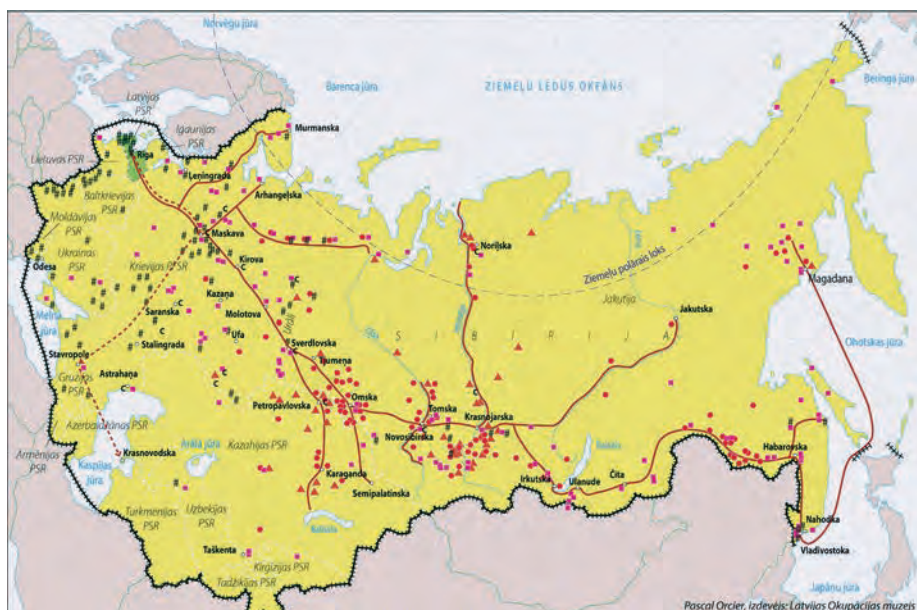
Norvēģu jūra
Barenca jūra
ZIEMEĻU LEDUS OKEĀNS
Beringa jūra
Latvijas PSR
Igaunijas PSR
Murmanska
Lietuvas PSR
Rīga
Ļeņingrada
Baltkrievijas PSR
Arhangeļska
Moldāvijas PSR
Maskava
C
Ukrainas PSR
Krievijas PSR
Kirova
C
Noriļska
Odesa
Kazaņa
Ziemeļu polārais loks
Magadana
Saranska
Molotova
Melnā jūra
C
Urāls
Jakutija
Jakutska
Staļingrada
Ufa
C
S I B Ī R I J A
Ob
Jeņiseja
Ļena
Stavropole
Astrahaņa
Sverdlovska
Tjumeņa
Ohotskas jūra
Gruzijas PSR
C
C
Petropavlovska
Omska
Tomska
Krasnojarska
Azerbaidžānas PSR
Arāla jūra
Kazahijas PSR
Novosibirska
Habarovska
Armēnijas PSR
Krasnovodska
Kaspijas jūra
Karaganda
Irkutska
Ulanude
Čita
Baikāls
Semipalatinska
Turkmēnijas PSR
Uzbekijas PSR
Balhašs
Nahodka
Taškenta
Vladivostoka
Kirgīzijas PSR
Tadžikijas PSR
Japāņu jūra
Pascal Orcier, izdevējs: Latvijas Okupācijas muzejs